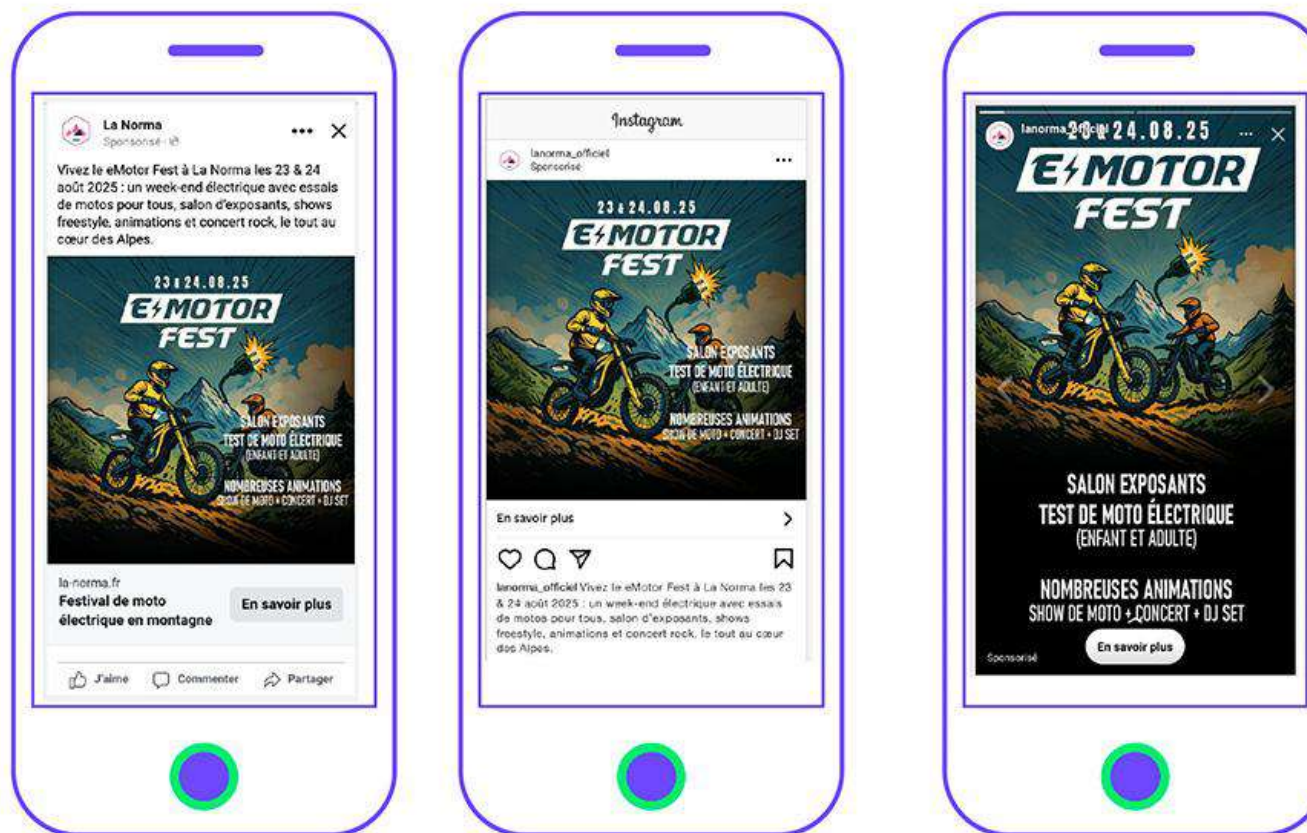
La Norma
Sponsorisé

Vivez le eMotor Fest à La Norma les 23 & 24 août 2025 : un week-end électrique avec essais de motos pour tous, salon d'exposants, shows freestyle, animations et concert rock, le tout au cœur des Alpes.

23 & 24.08.25
E⚡MOTOR FEST
SALON EXPOSANTS
TEST DE MOTO ÉLECTRIQUE
(ENFANT ET ADULTE)
NOMBREUSES ANIMATIONS
SHOW DE MOTO + CONCERT + DJ SET

la-norma.fr
Festival de moto électrique en montagne
En savoir plus

J'aime Commenter Partager

Instagram
lanorma_officiel
Sponsorisé

23 & 24.08.25
E⚡MOTOR FEST
SALON EXPOSANTS
TEST DE MOTO ÉLECTRIQUE
(ENFANT ET ADULTE)
NOMBREUSES ANIMATIONS
SHOW DE MOTO + CONCERT + DJ SET

En savoir plus

lanorma_officiel Vivez le eMotor Fest à La Norma les 23 & 24 août 2025 : un week-end électrique avec essais de motos pour tous, salon d'exposants, shows freestyle, animations et concert rock, le tout au cœur des Alpes.

lanorma_officiel
23 & 24.08.25
E⚡MOTOR FEST
SALON EXPOSANTS
TEST DE MOTO ÉLECTRIQUE
(ENFANT ET ADULTE)
NOMBREUSES ANIMATIONS
SHOW DE MOTO + CONCERT + DJ SET
Sponsorisé
En savoir plus